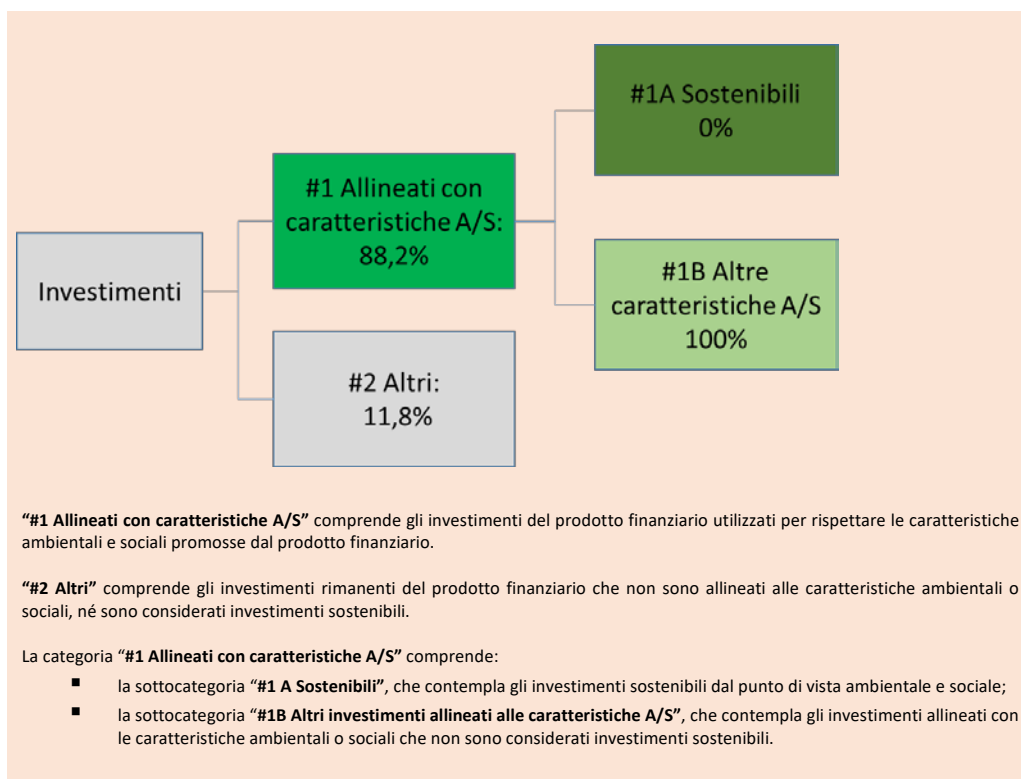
Investimenti

#1 Allineati con caratteristiche A/S: 88,2%

#2 Altri: 11,8%

#1A Sostenibili 0%

#1B Altre caratteristiche A/S 100%

**"#1 Allineati con caratteristiche A/S"** comprende gli investimenti del prodotto finanziario utilizzati per rispettare le caratteristiche ambientali e sociali promosse dal prodotto finanziario.

**"#2 Altri"** comprende gli investimenti rimanenti del prodotto finanziario che non sono allineati alle caratteristiche ambientali o sociali, né sono considerati investimenti sostenibili.

La categoria "**#1 Allineati con caratteristiche A/S"** comprende:

- la sottocategoria "**#1 A Sostenibili"**, che contempla gli investimenti sostenibili dal punto di vista ambientale e sociale;
- la sottocategoria "**#1B Altri investimenti allineati alle caratteristiche A/S"**, che contempla gli investimenti allineati con le caratteristiche ambientali o sociali che non sono considerati investimenti sostenibili.